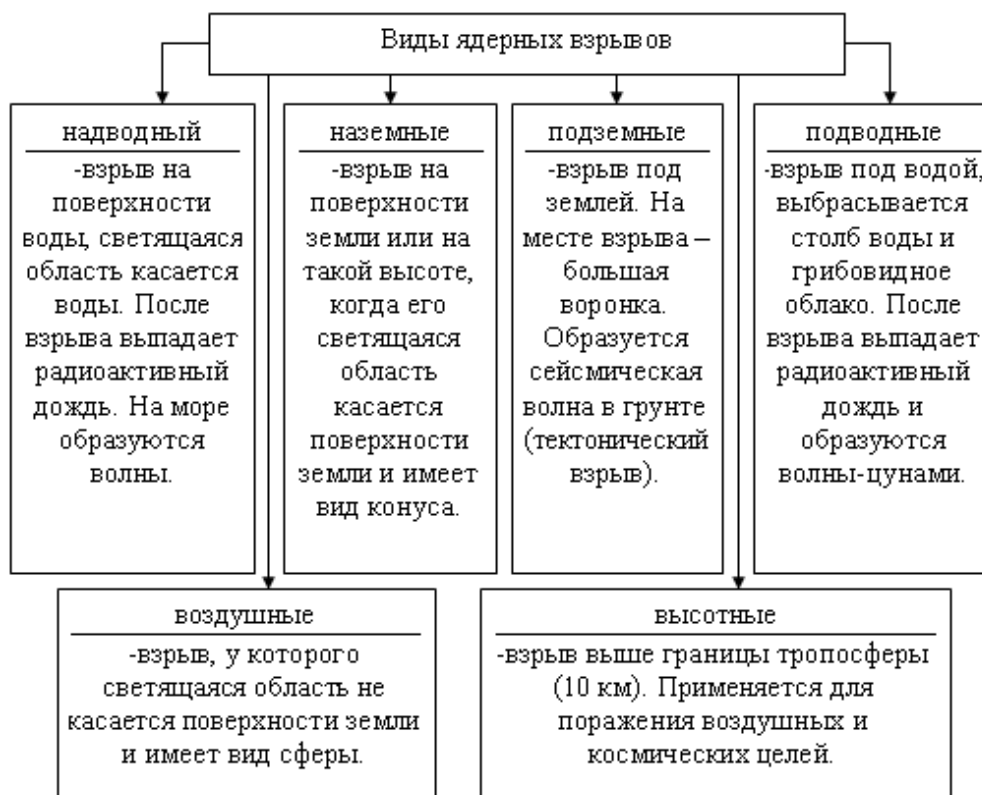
Виды ядерных взрывов

надводный
-взрыв на поверхности воды, светящаяся область касается воды. После взрыва выпадает радиоактивный дождь. На море образуются волны.

наземные
-взрыв на поверхности земли или на такой высоте, когда его светящаяся область касается поверхности земли и имеет вид конуса.

подземные
-взрыв под землей. На месте взрыва – большая воронка. Образуется сейсмическая волна в грунте (тектонический взрыв).

подводные
-взрыв под водой, выбрасывается столб воды и грибовидное облако. После взрыва выпадает радиоактивный дождь и образуются волны-цунами.

воздушные
-взрыв, у которого светящаяся область не касается поверхности земли и имеет вид сферы.

высотные
-взрыв выше границы тропосферы (10 км). Применяется для поражения воздушных и космических целей.